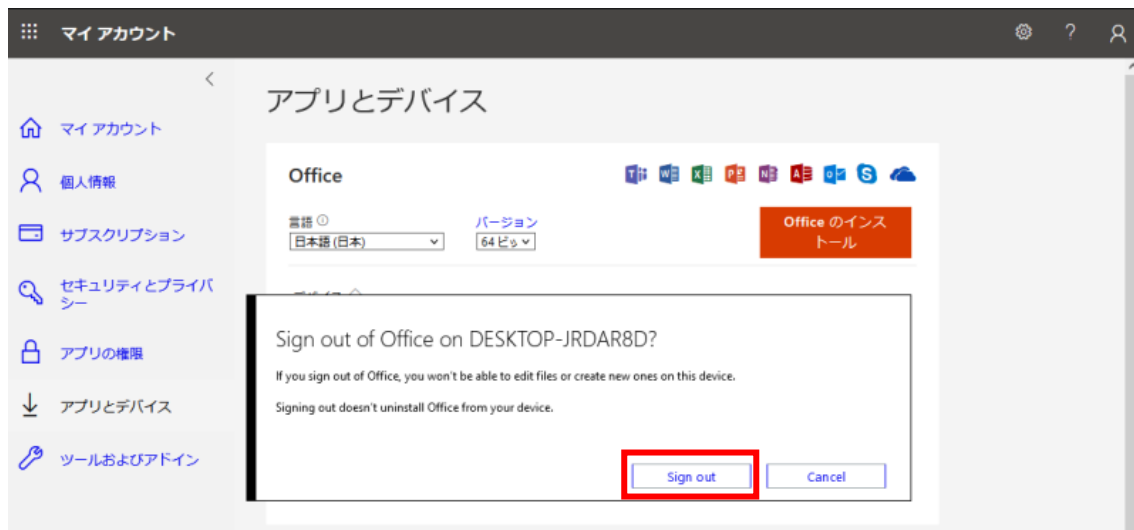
マイ アカウント

マイ アカウント
個人情報
サブスクリプション
セキュリティとプライバシー
アプリの権限
アプリとデバイス
ツールおよびアドイン

アプリとデバイス

Office

言語 ⓘ
日本語 (日本)

バージョン
64 ビット

Office のインストール

Sign out of Office on DESKTOP-JRDAR8D?

If you sign out of Office, you won't be able to edit files or create new ones on this device.

Signing out doesn't uninstall Office from your device.

Sign out
Cancel